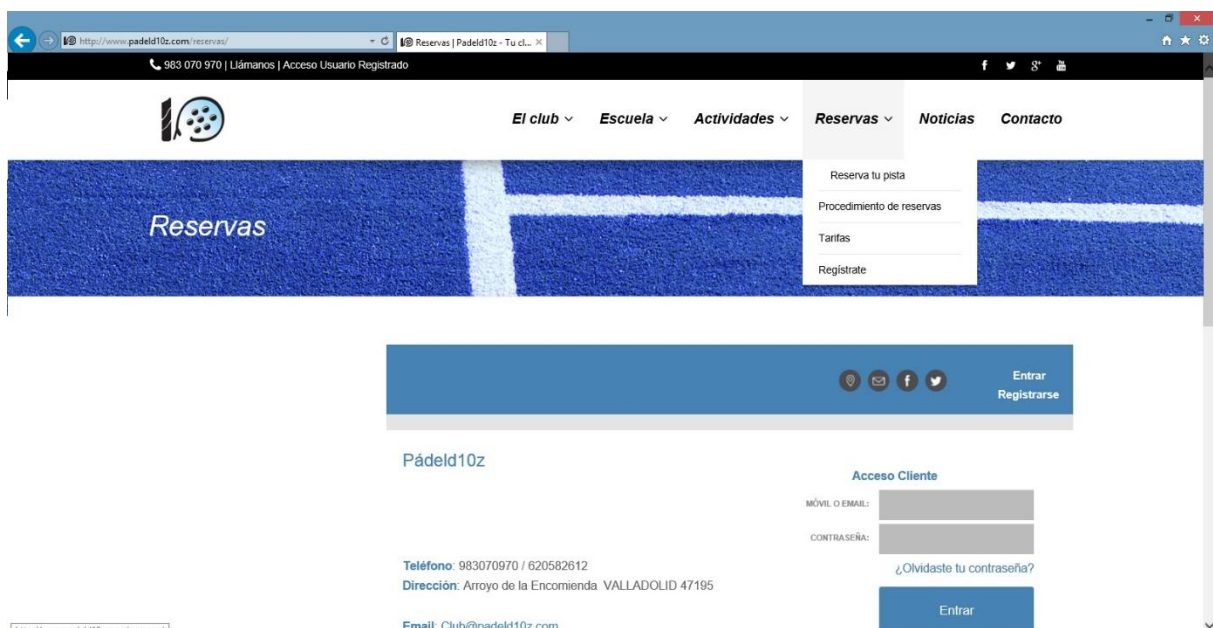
http://www.padeld10z.com/reservas/

Reservas | Padeld10z - Tu cl... ×

983 070 970 | Llámanos | Acceso Usuario Registrado

El club Escuela Actividades Reservas Noticias Contacto

Reserva tu pista

Procedimiento de reservas

Tarifas

Regístrate

Reservas

Entrar
Registrarse

Pádeld10z

Acceso Cliente

MÓVIL O EMAIL:

CONTRASEÑA:

¿Olvidaste tu contraseña?

Teléfono: 983070970 / 620582612
Dirección: Arroyo de la Encomienda VALLADOLID 47195

Entrar

Email: Club@padeld10z.com